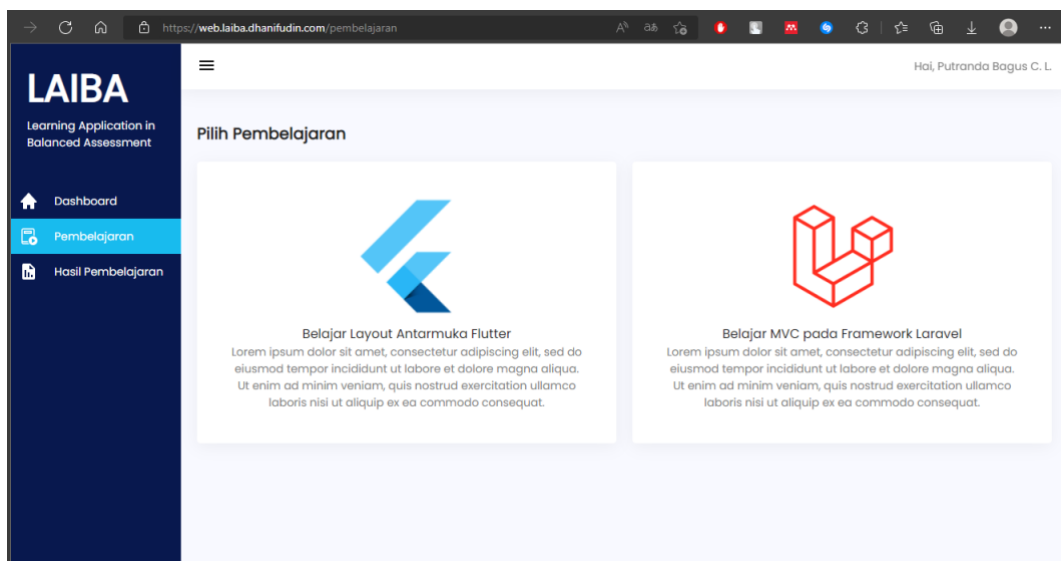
https://web.laiba.dhanifudin.com/pembelajaran

LAIBA

Learning Application in Balanced Assessment

Dashboard

Pembelajaran

Hasil Pembelajaran

Hai, Putranda Bagus C. L.

Pilih Pembelajaran

Belajar Layout Antarmuka Flutter

Lorem ipsum dolor sit amet, consectetur adipiscing elit, sed do eiusmod tempor incididunt ut labore et dolore magna aliqua. Ut enim ad minim veniam, quis nostrud exercitation ullamco laboris nisi ut aliquip ex ea commodo consequat.

Belajar MVC pada Framework Laravel

Lorem ipsum dolor sit amet, consectetur adipiscing elit, sed do eiusmod tempor incididunt ut labore et dolore magna aliqua. Ut enim ad minim veniam, quis nostrud exercitation ullamco laboris nisi ut aliquip ex ea commodo consequat.